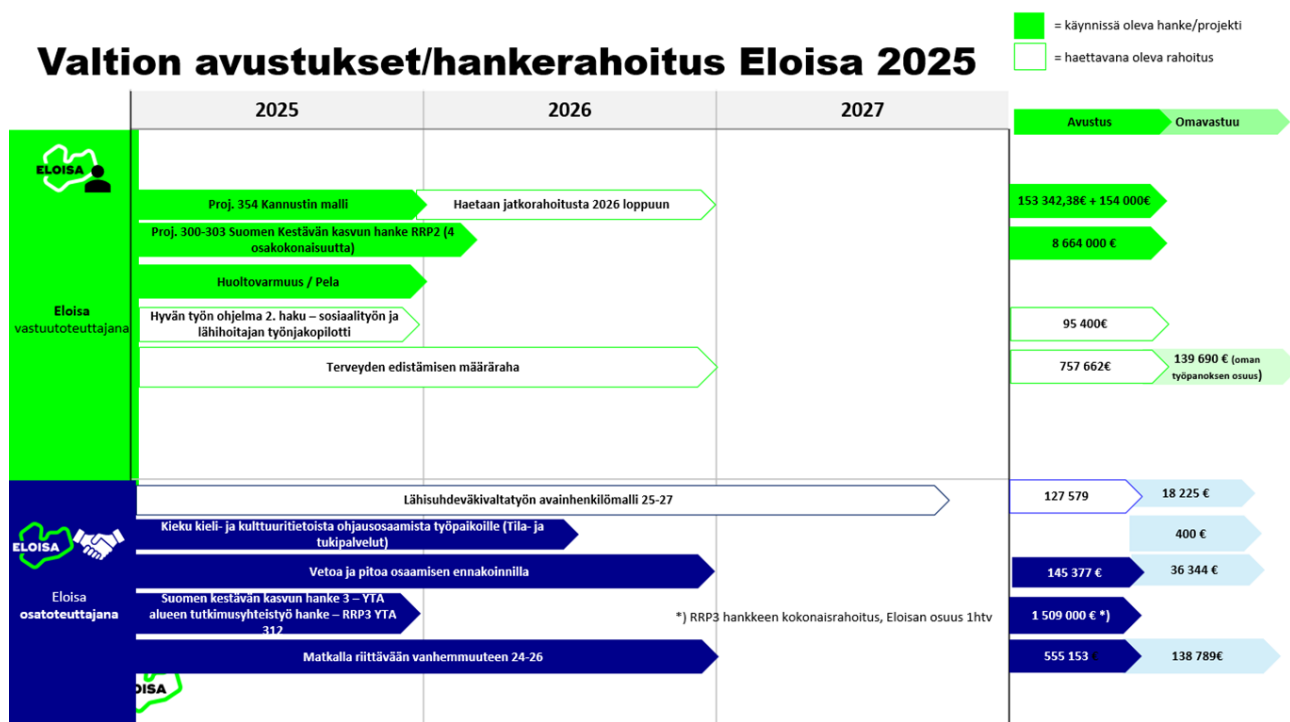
= käynnissä oleva hanke/projekti

= haettavana oleva rahoitus

Valtion avustukset/hankerahoitus Eloisa 2025

| 2025 | 2026 | 2027 |
|---|---|---|

Avustus

Omavastuu

ELOISA

Proj. 354 Kannustin malli

Haetaan jatkorahoitusta 2026 loppuun

153 342,38€ + 154 000€

Proj. 300-303 Suomen Kestävän kasvun hanke RRP2 (4 osakokonaisuutta)

8 664 000 €

Huoltovarmuus / Pela

Eloisa vastuutoteuttajana

Hyvän työn ohjelma 2. haku – sosiaalityön ja lähihoitajan työnjakopilotti

95 400€

Terveyden edistämisen määräraha

757 662€

139 690 € (oman työpanoksen osuus)

Lähisuhdeväkivaltatyön avainhenkilömalli 25-27

127 579

18 225 €

ELOISA

Kieku kieli- ja kulttuuritietoista ohjausosaamista työpaikoille (Tila- ja tukipalvelut)

400 €

Vetoa ja pitoa osaamisen ennakoinnilla

145 377 €

36 344 €

Eloisa osatoteuttajana

Suomen kestävän kasvun hanke 3 – YTA alueen tutkimusyhteistyö hanke – RRP3 YTA 312

*) RRP3 hankkeen kokonaisrahoitus, Eloisan osuus 1htv

1 509 000 € *)

Matkalla riittävään vanhemmuuteen 24-26

555 153 €

138 789€

OISA